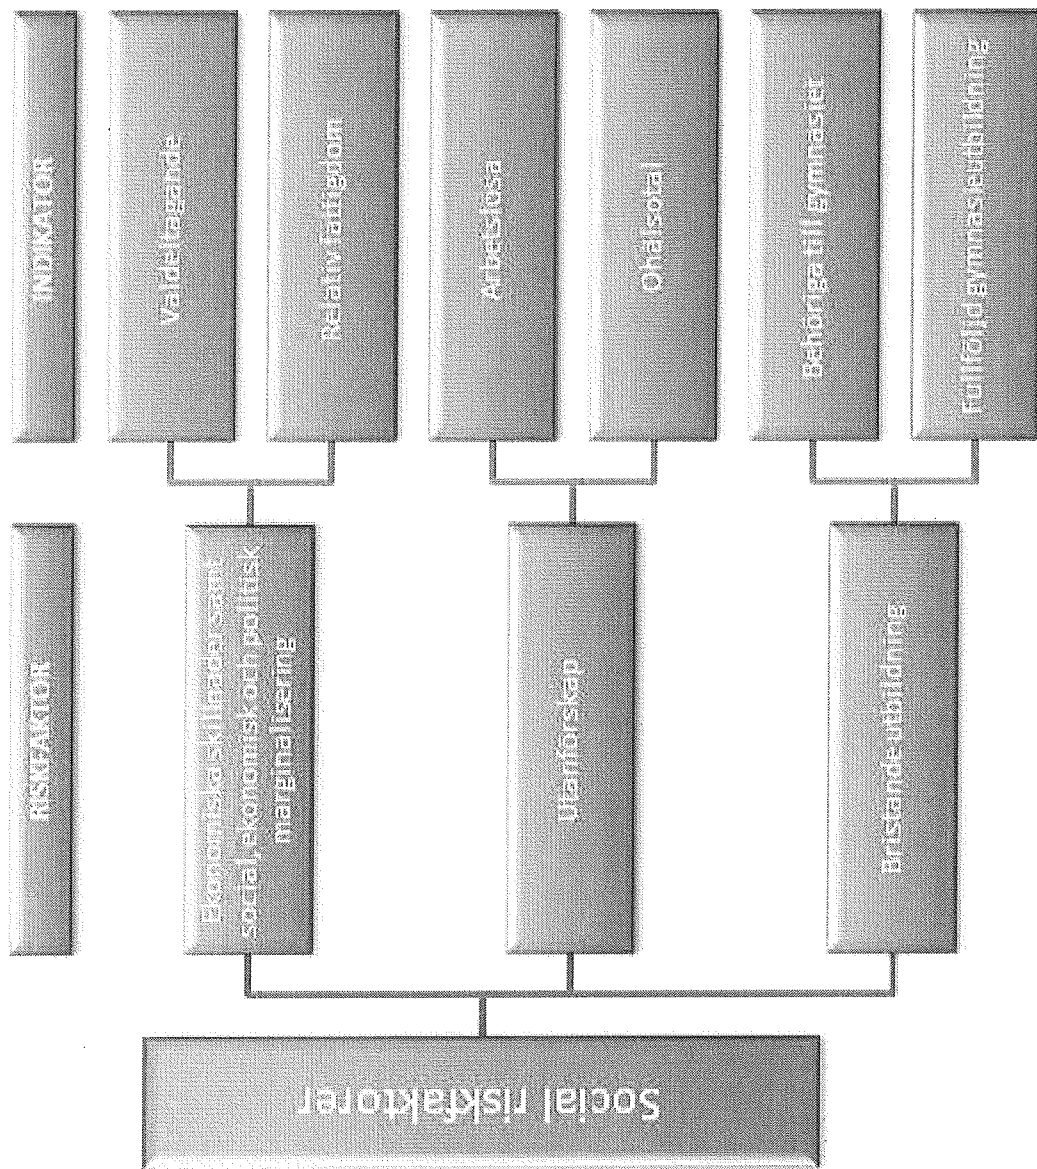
Social riskfaktorer

RISKFAKTOR

Ekonomiska skillnader samt social, ekonomisk och politisk marginalisering

Utanförskap

Bristande utbildning

INDIKATOR

Valdeltagande

Relativ fattigdom

Arbetslösa

Ohälsotal

Behöriga till gymnasiet

Fullföljd gymnasieutbildning